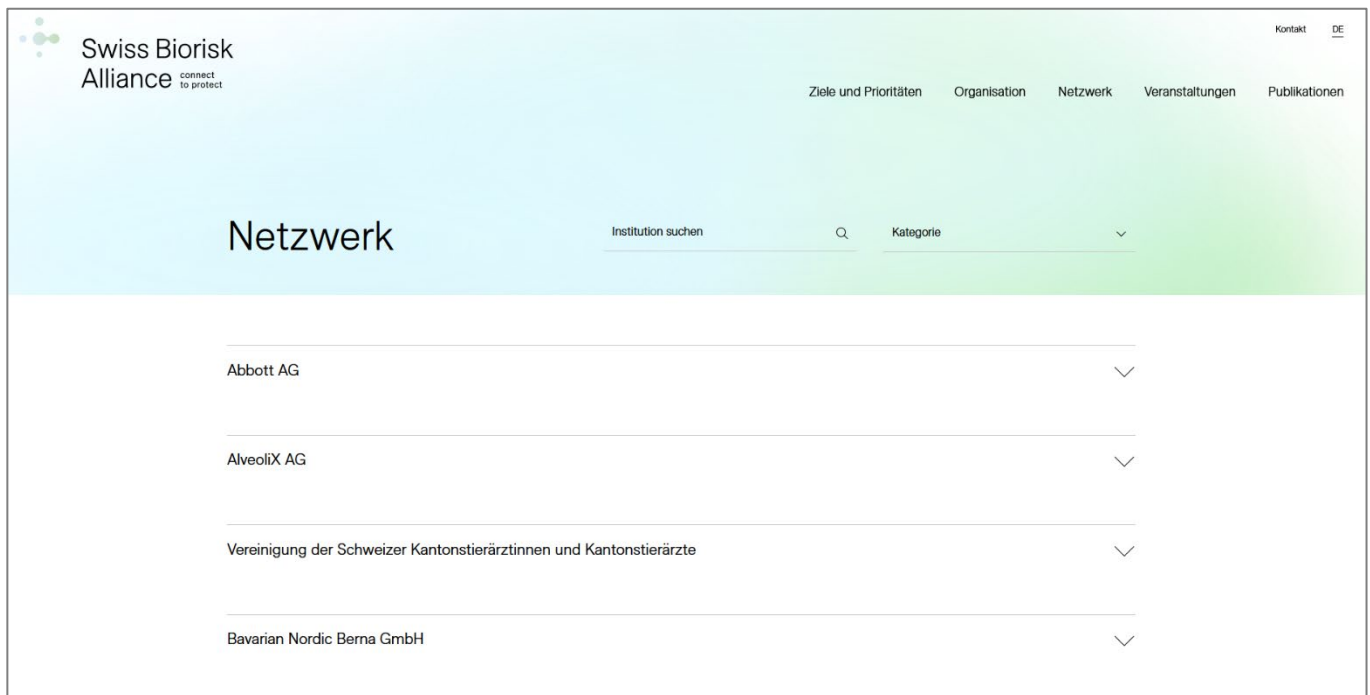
Swiss Biorisk Alliance connect to protect

Kontakt DE

Ziele und Prioritäten Organisation Netzwerk Veranstaltungen Publikationen

Netzwerk

Institution suchen

Kategorie

Abbott AG

AlveoliX AG

Vereinigung der Schweizer Kantonstierärztinnen und Kantonstierärzte

Bavarian Nordic Berna GmbH